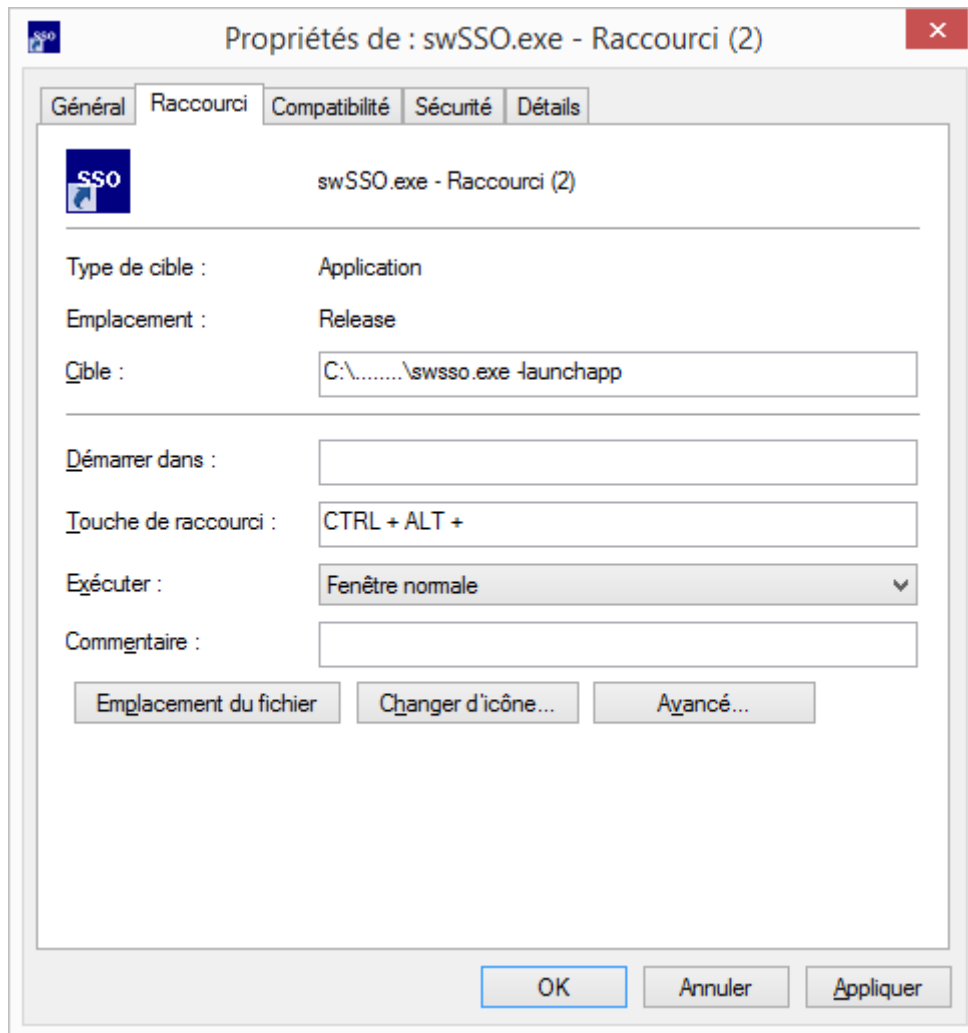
Propriétés de : swSSO.exe - Raccourci (2)

×

Général | Raccourci | Compatibilité | Sécurité | Détails

SSO

swSSO.exe - Raccourci (2)

Type de cible : Application

Emplacement : Release

Cible : C:\........\swsso.exe -launchapp

Démarrer dans :

Touche de raccourci : CTRL + ALT +

Exécuter : Fenêtre normale

Commentaire :

Emplacement du fichier | Changer d'icône... | Avancé...

OK | Annuler | Appliquer